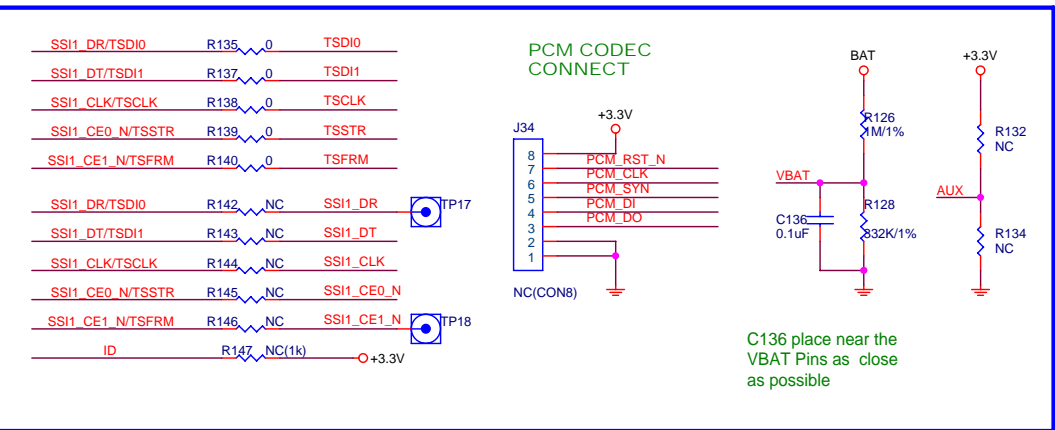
SSI1_DR/TSDI0 R135 0 TSDI0
SSI1_DT/TSDI1 R137 0 TSDI1
SSI1_CLK/TSCLK R138 0 TSCLK
SSI1_CE0_N/TSSTR R139 0 TSSTR
SSI1_CE1_N/TSFRM R140 0 TSFRM
SSI1_DR/TSDI0 R142 NC SSI1_DR TP17
SSI1_DT/TSDI1 R143 NC SSI1_DT
SSI1_CLK/TSCLK R144 NC SSI1_CLK
SSI1_CE0_N/TSSTR R145 NC SSI1_CE0_N
SSI1_CE1_N/TSFRM R146 NC SSI1_CE1_N TP18
ID R147 NC(1k) +3.3V

PCM CODEC
CONNECT

J34
+3.3V
8 PCM_RST_N
7 PCM_CLK
6 PCM_SYN
5 PCM_DI
4 PCM_DO
3
2
1
NC(CON8)

BAT
R126
1M/1%
VBAT
C136
0.1uF
R128
332K/1%

+3.3V
R132
NC
AUX
R134
NC

C136 place near the VBAT Pins as close as possible